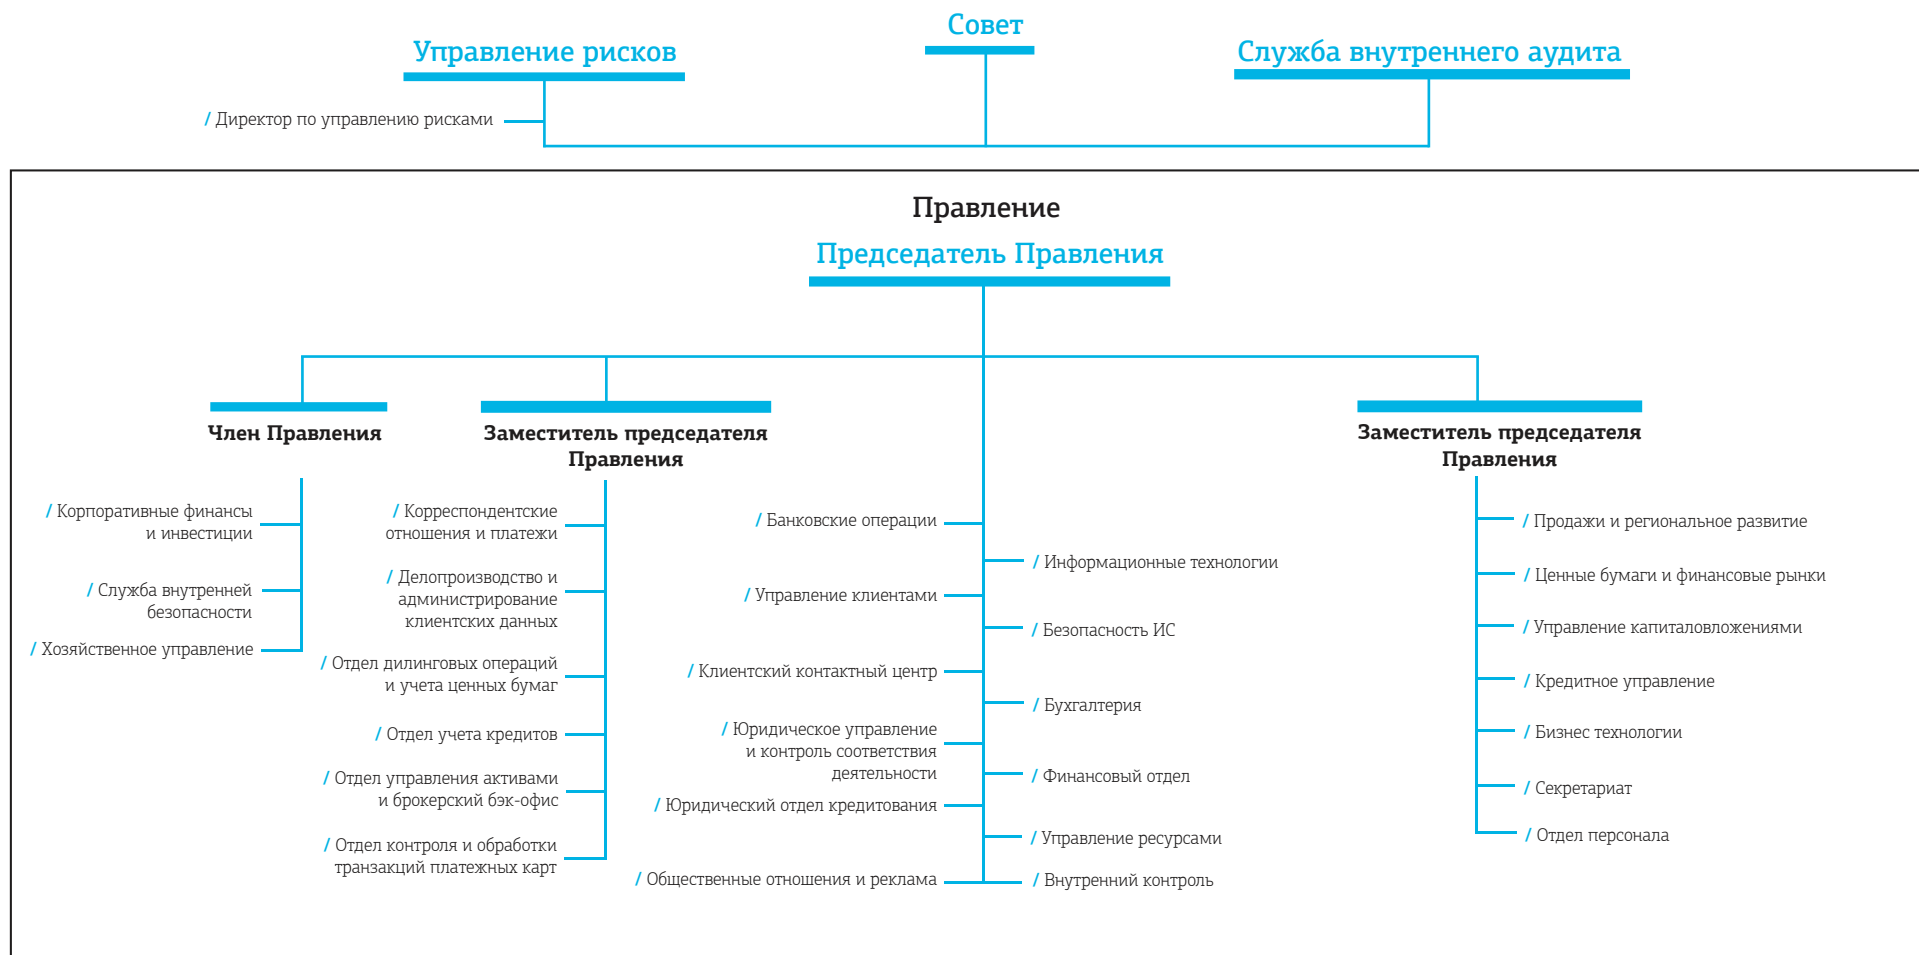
Совет

Управление рисков

Служба внутреннего аудита

/ Директор по управлению рисками

Правление

Председатель Правления

Член Правления

/ Корпоративные финансы и инвестиции

/ Служба внутренней безопасности

/ Хозяйственное управление

Заместитель председателя Правления

/ Корреспондентские отношения и платежи

/ Делопроизводство и администрирование клиентских данных

/ Отдел дилинговых операций и учета ценных бумаг

/ Отдел учета кредитов

/ Отдел управления активами и брокерский бэк-офис

/ Отдел контроля и обработки транзакций платежных карт

/ Банковские операции

/ Управление клиентами

/ Клиентский контактный центр

/ Юридическое управление и контроль соответствия деятельности

/ Юридический отдел кредитования

/ Общественные отношения и реклама

/ Информационные технологии

/ Безопасность ИС

/ Бухгалтерия

/ Финансовый отдел

/ Управление ресурсами

/ Внутренний контроль

Заместитель председателя Правления

/ Продажи и региональное развитие

/ Ценные бумаги и финансовые рынки

/ Управление капиталовложениями

/ Кредитное управление

/ Бизнес технологии

/ Секретариат

/ Отдел персонала